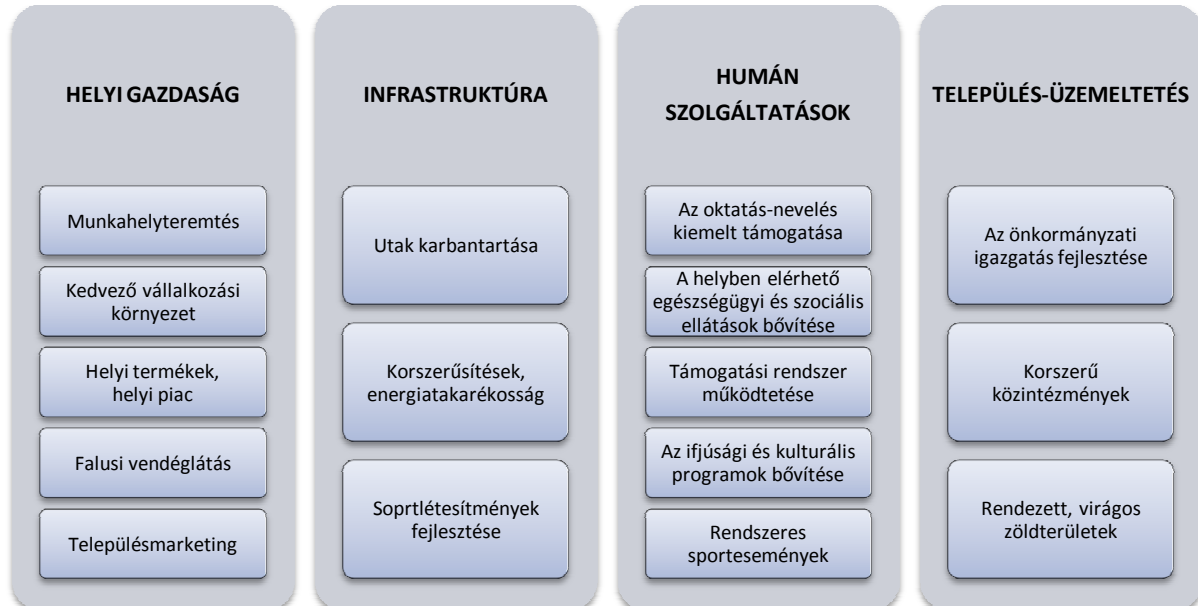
HELYI GAZDASÁG

Munkahelyteremtés

Kedvező vállalkozási környezet

Helyi termékek, helyi piac

Falusi vendéglátás

Településmarketing

INFRASTRUKTÚRA

Utak karbantartása

Korszerűsítések, energiatakarékosság

Soprtlétesítmények fejlesztése

HUMÁN SZOLGÁLTATÁSOK

Az oktatás-nevelés kiemelt támogatása

A helyben elérhető egészségügyi és szociális ellátások bővítése

Támogatási rendszer működtetése

Az ifjúsági és kulturális programok bővítése

Rendszeres sportesemények

TELEPÜLÉS-ÜZEMELTETÉS

Az önkormányzati igazgatás fejlesztése

Korszerű közintézmények

Rendezett, virágos zöldterületek